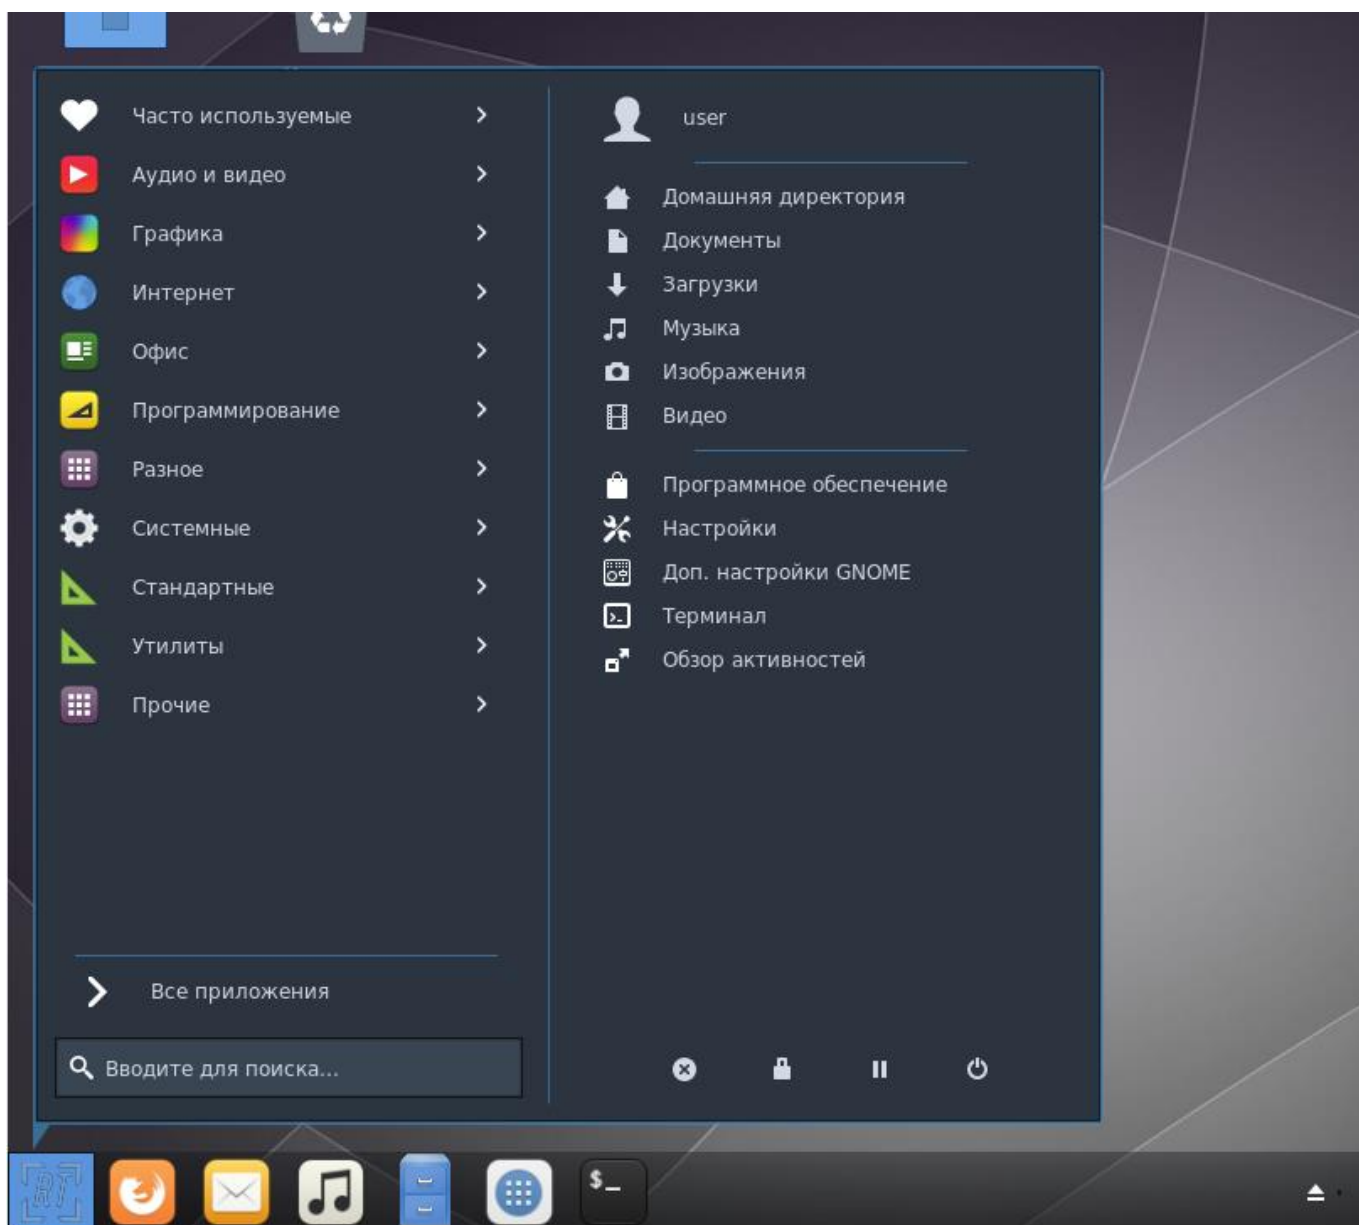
Часто используемые
Аудио и видео
Графика
Интернет
Офис
Программирование
Разное
Системные
Стандартные
Утилиты
Прочие

Все приложения

Вводите для поиска...

user

Домашняя директория
Документы
Загрузки
Музыка
Изображения
Видео

Программное обеспечение
Настройки
Доп. настройки GNOME
Терминал
Обзор активностей

$_